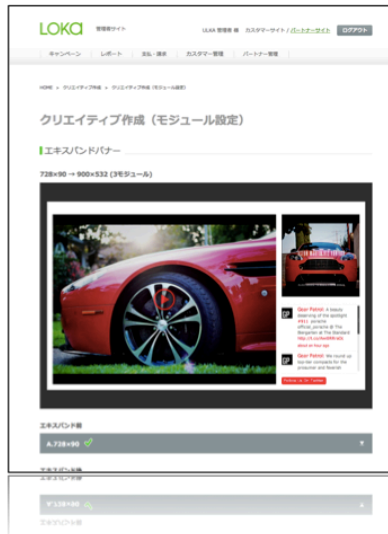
LOKA 管理者サイト ULKA 管理者 様 カスタマーサイト / パートナーサイト ログアウト

キャンペーン レポート 支払・請求 カスタマー管理 パートナー管理

HOME » クリエイティブ作成 » クリエイティブ作成（モジュール設定）

クリエイティブ作成（モジュール設定）

エキスパンドバナー

728×90 → 900×532 (3モジュール)

Gear Patrol: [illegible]

Gear Patrol: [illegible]

Follow Us On Twitter

エキスパンド前

A.728×90

エキスパンド後